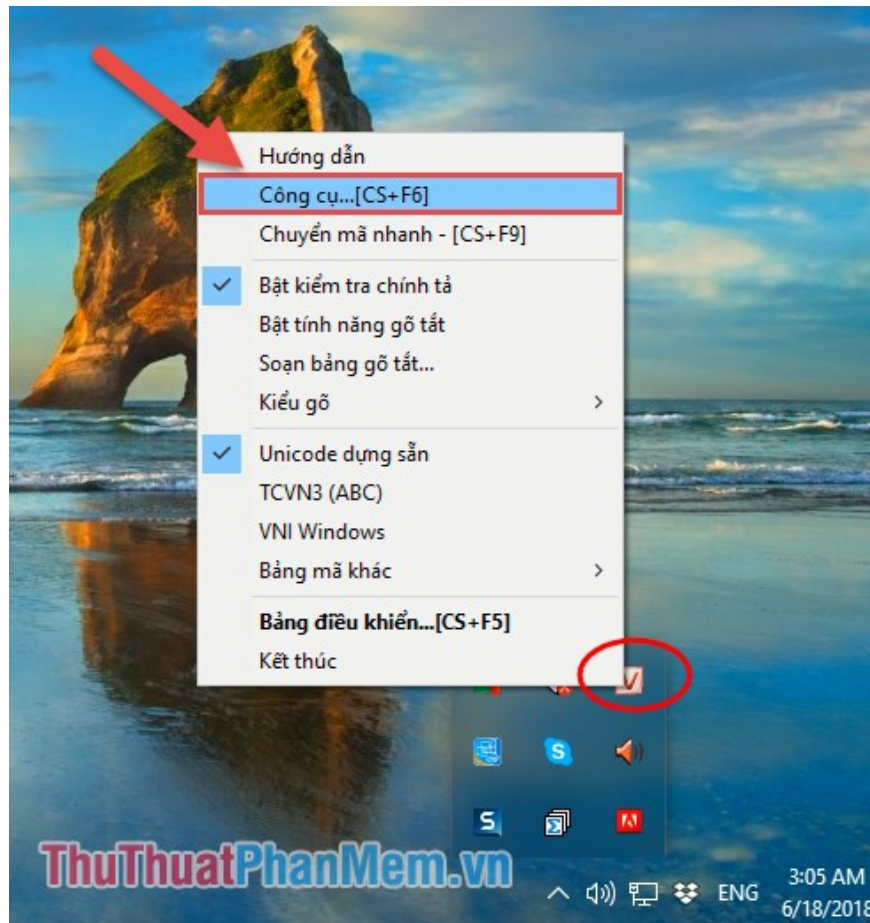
Hướng dẫn
Công cụ...[CS+F6]
Chuyển mã nhanh - [CS+F9]
Bật kiểm tra chính tả
Bật tính năng gõ tắt
Soạn bảng gõ tắt...
Kiểu gõ
Unicode dựng sẵn
TCVN3 (ABC)
VNI Windows
Bảng mã khác
**Bảng điều khiển...[CS+F5]**
Kết thúc

ThuThuatPhanMem.vn

ENG
3:05 AM
6/18/2018